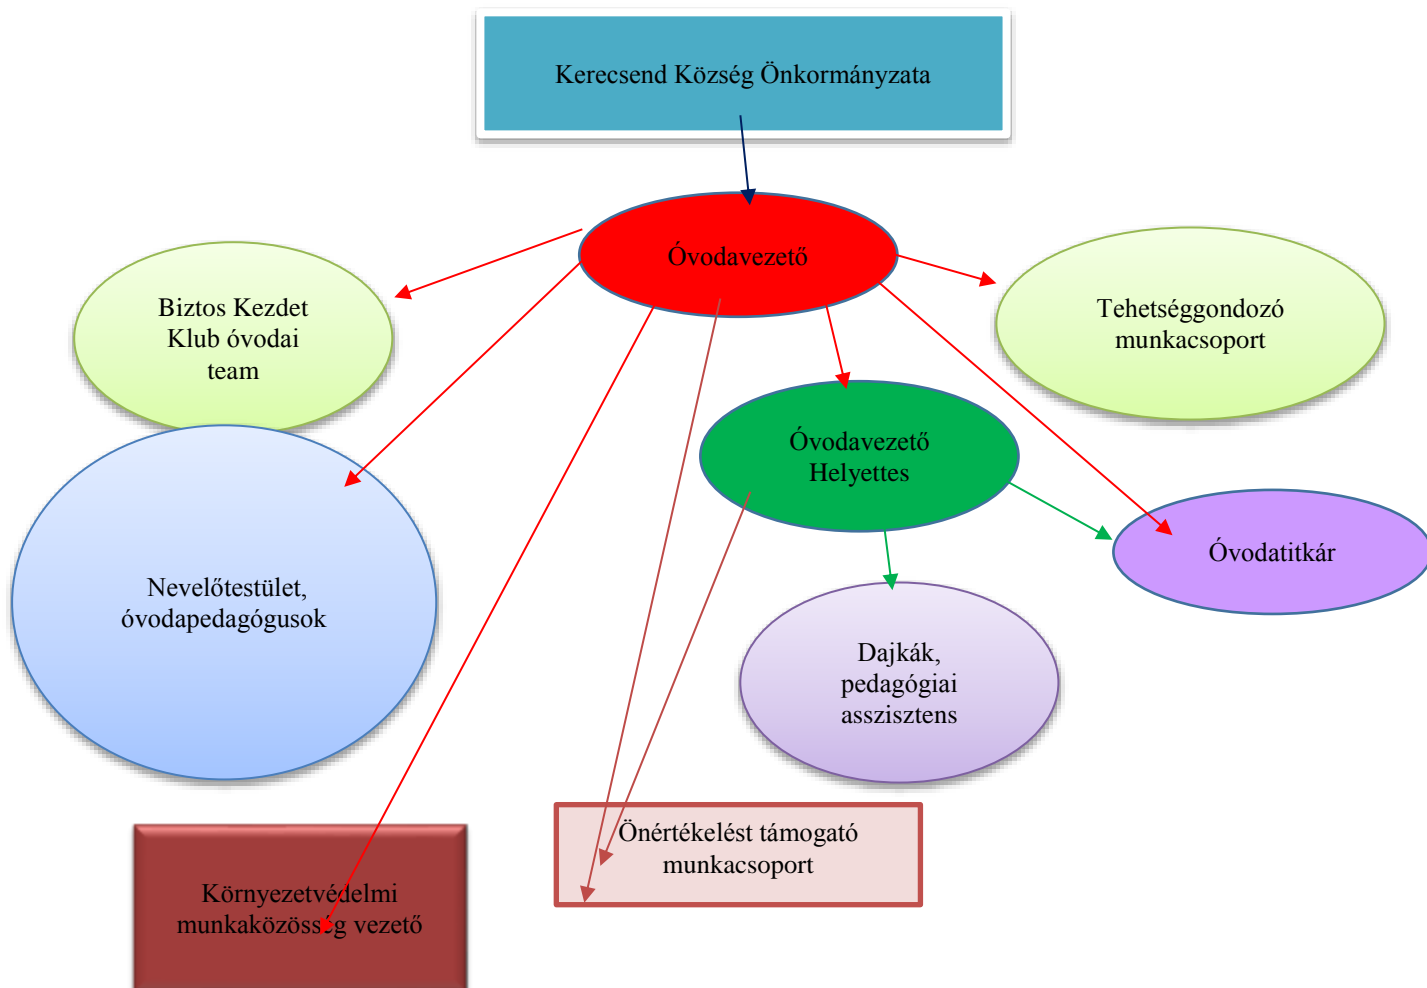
Kerecsend Község Önkormányzata

Óvodavezető

Biztos Kezdet Klub óvodai team

Tehetséggondozó munkacsoport

Óvodavezető Helyettes

Nevelőtestület, óvodapedagógusok

Óvodatitkár

Dajkák, pedagógiai asszisztens

Önértékelést támogató munkacsoport

Környezetvédelmi munkaközösség vezető